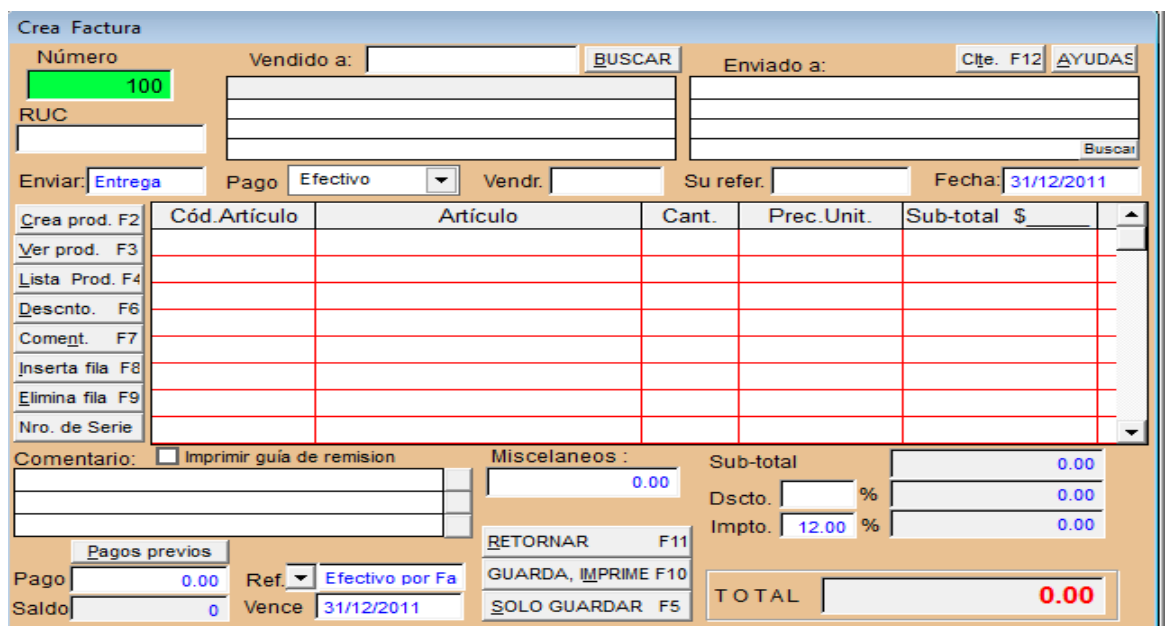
Crea Factura

Número
100
RUC

Vendido a:
BUSCAR

Enviado a:
Clte. F12
AYUDAS
Buscar

Enviar: Entrega
Pago Efectivo
Vendr.
Su refer.
Fecha: 31/12/2011

Crea prod. F2
Ver prod. F3
Lista Prod. F4
Descnto. F6
Coment. F7
Inserta fila F8
Elimina fila F9
Nro. de Serie

| Cód.Artículo | Artículo | Cant. | Prec.Unit. | Sub-total $_____ |
|---|---|---|---|---|
| | | | | |

Comentario:
Imprimir guía de remision
Miscelaneos :
0.00

Sub-total 0.00
Dscto. % 0.00
Impto. 12.00 % 0.00

Pagos previos
Pago 0.00
Saldo 0
Ref. Efectivo por Fa
Vence 31/12/2011

RETORNAR F11
GUARDA, IMPRIME F10
SOLO GUARDAR F5

TOTAL 0.00